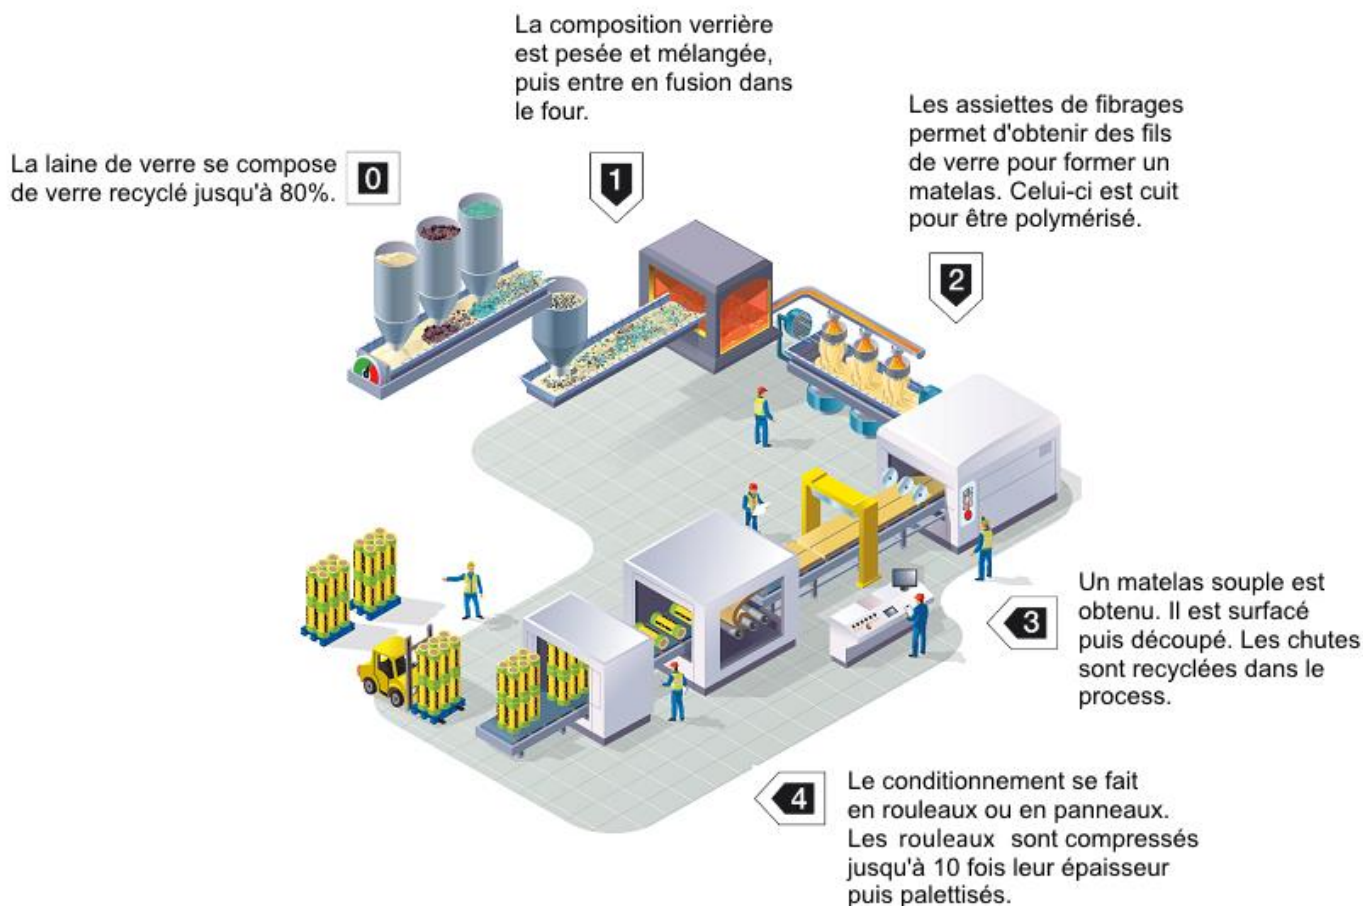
La composition verrière est pesée et mélangée, puis entre en fusion dans le four.

La laine de verre se compose de verre recyclé jusqu'à 80%.

0

1

Les assiettes de fibrages permet d'obtenir des fils de verre pour former un matelas. Celui-ci est cuit pour être polymérisé.

2

Un matelas souple est obtenu. Il est surfacé puis découpé. Les chutes sont recyclées dans le process.

3

4

Le conditionnement se fait en rouleaux ou en panneaux. Les rouleaux sont compressés jusqu'à 10 fois leur épaisseur puis palettisés.